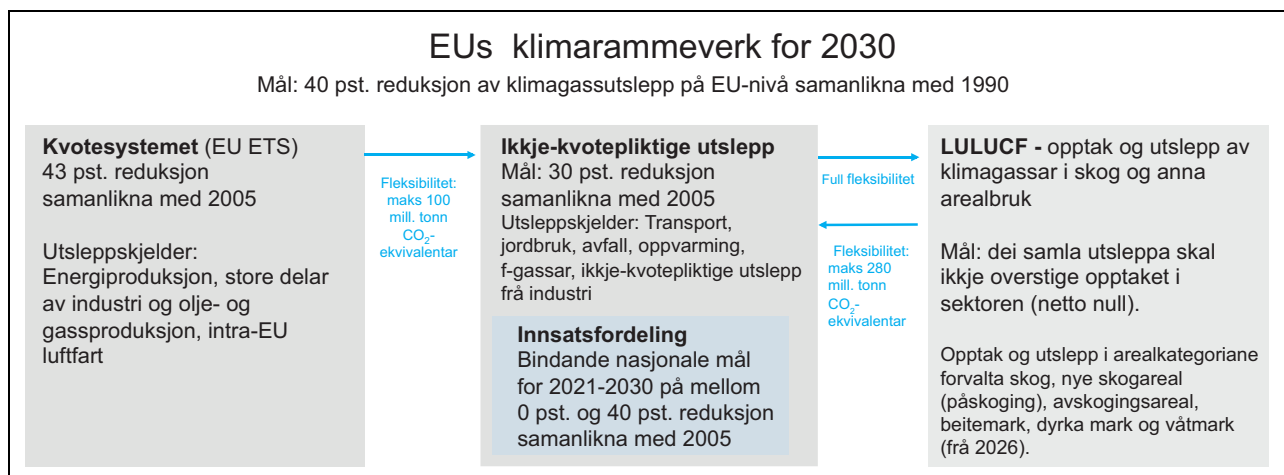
EUs klimarammeverk for 2030

Mål: 40 pst. reduksjon av klimagassutslepp på EU-nivå samanlikna med 1990

**Kvotesystemet** (EU ETS)
43 pst. reduksjon samanlikna med 2005

Utsleppskjelder: Energiproduksjon, store delar av industri og olje- og gassproduksjon, intra-EU luftfart

Fleksibilitet: maks 100 mill. tonn $CO_2$-ekvivalentar

**Ikkje-kvotepliktige utslepp**
Mål: 30 pst. reduksjon samanlikna med 2005
Utsleppskjelder: Transport, jordbruk, avfall, oppvarming, f-gassar, ikkje-kvotepliktige utslepp frå industri

**Innsatsfordeling**
Bindande nasjonale mål for 2021-2030 på mellom 0 pst. og 40 pst. reduksjon samanlikna med 2005

Full fleksibilitet

Fleksibilitet: maks 280 mill. tonn $CO_2$-ekvivalentar

**LULUCF -** opptak og utslepp av klimagassar i skog og anna arealbruk

Mål: dei samla utsleppa skal ikkje overstige opptaket i sektoren (netto null).

Opptak og utslepp i arealkategoriane forvalta skog, nye skogareal (påskoging), avskogingsareal, beitemark, dyrka mark og våtmark (frå 2026).